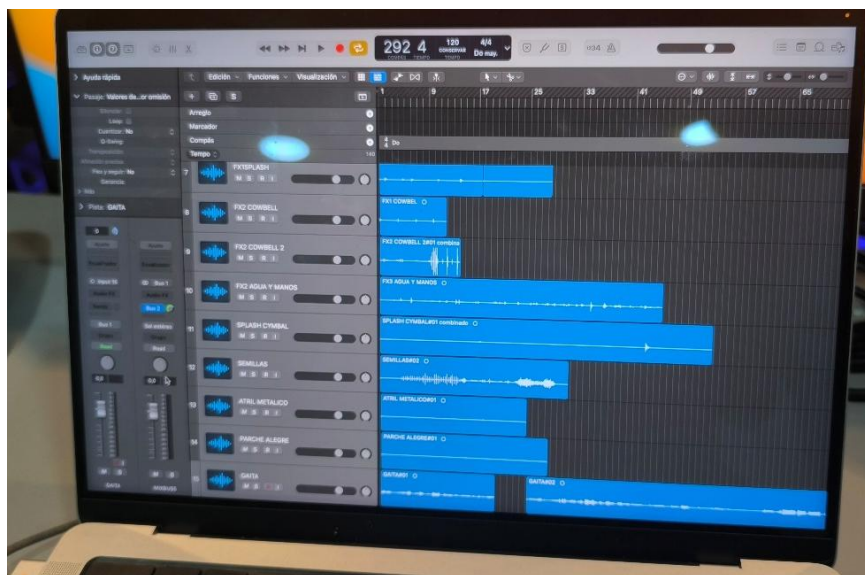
292 4
120
4/4
Do may.
104
Ayuda rápida
Pasaje: Valores de...or omisión
Loop
Cuantizar: No
Q-Swing
Pisa y seguir: No
Ganancia
Más
Pista: GAITA
Edición
Funciones
Visualización
Arreglo
Marcador
Compás
Tempo
1
9
17
25
33
41
49
57
65
Do
7
FX1SPLASH
M S R I
8
FX2 COWBELL
9
FX2 COWBELL 2
10
FX2 AGUA Y MANOS
11
SPLASH CYMBAL
12
SEMILLAS
13
ATRIL METALICO
14
PARCHE ALEGRE
15
GAITA
FX1 COWBEL
FX2 COWBELL 2#01 combina
FX3 AGUA Y MANOS
SPLASH CYMBAL#01 combinado
SEMILLAS#02
ATRIL METALICO#01
PARCHE ALEGRE#01
GAITA#01
GAITA#02
Bus 1
Bus 2
Read
GAITA